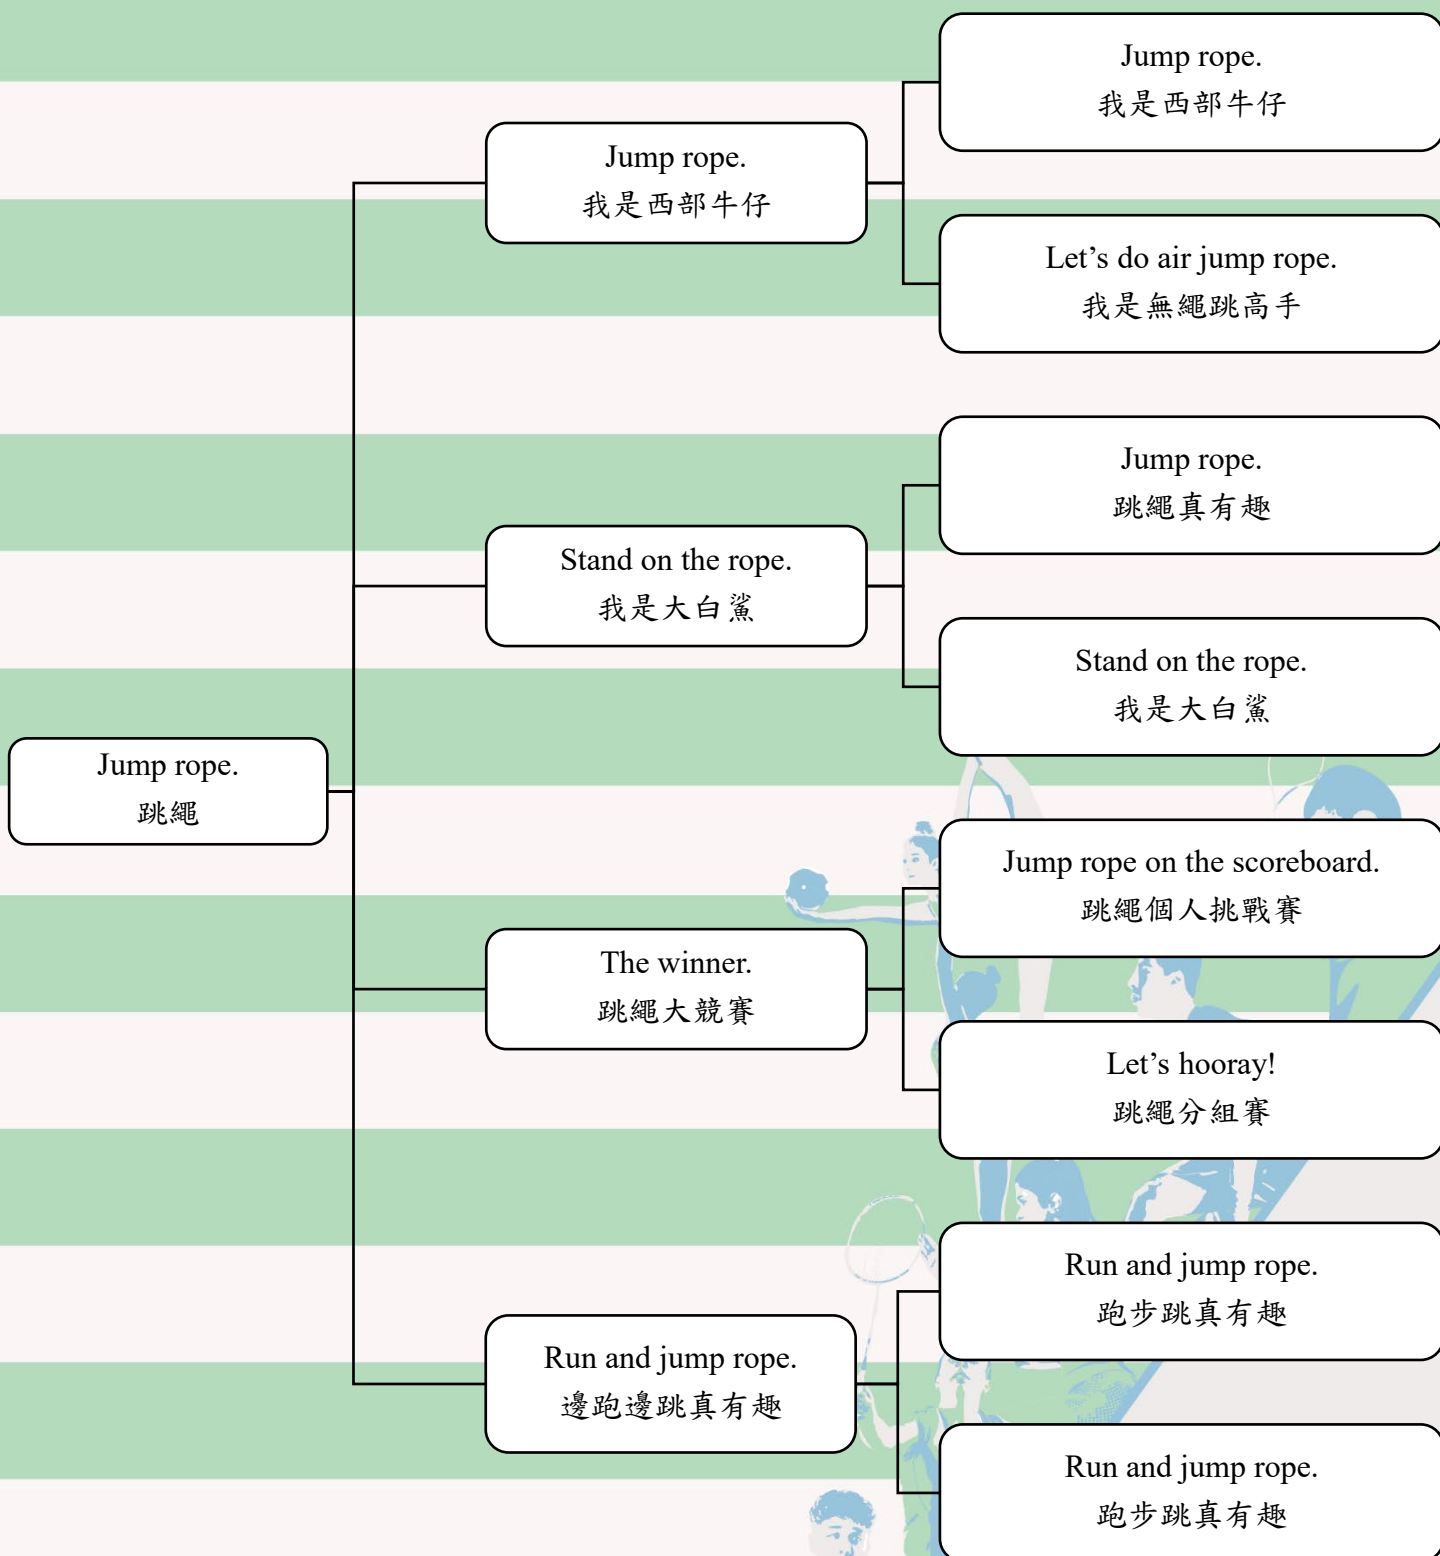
Jump rope.
跳繩

Jump rope.
我是西部牛仔

Jump rope.
我是西部牛仔

Let’s do air jump rope.
我是無繩跳高手

Stand on the rope.
我是大白鯊

Jump rope.
跳繩真有趣

Stand on the rope.
我是大白鯊

The winner.
跳繩大競賽

Jump rope on the scoreboard.
跳繩個人挑戰賽

Let’s hooray!
跳繩分組賽

Run and jump rope.
邊跑邊跳真有趣

Run and jump rope.
跑步跳真有趣

Run and jump rope.
跑步跳真有趣